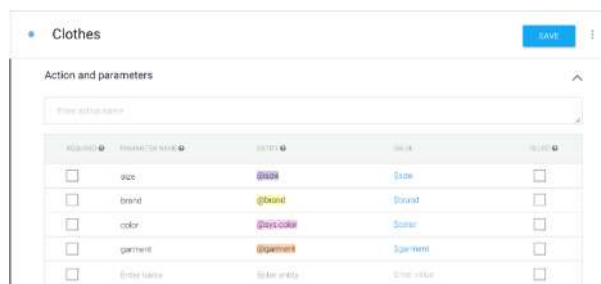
Clothes

SAVE

Action and parameters

Enter action name

| REQUIRED | PARAMETER NAME | ENTITY | VALUE | IS LIST |
|---|---|---|---|---|
| | size | @size | $size | |
| | brand | @brand | $brand | |
| | color | @sys.color | $color | |
| | garment | @garment | $garment | |
| | Enter name | Enter entity | Enter value | |